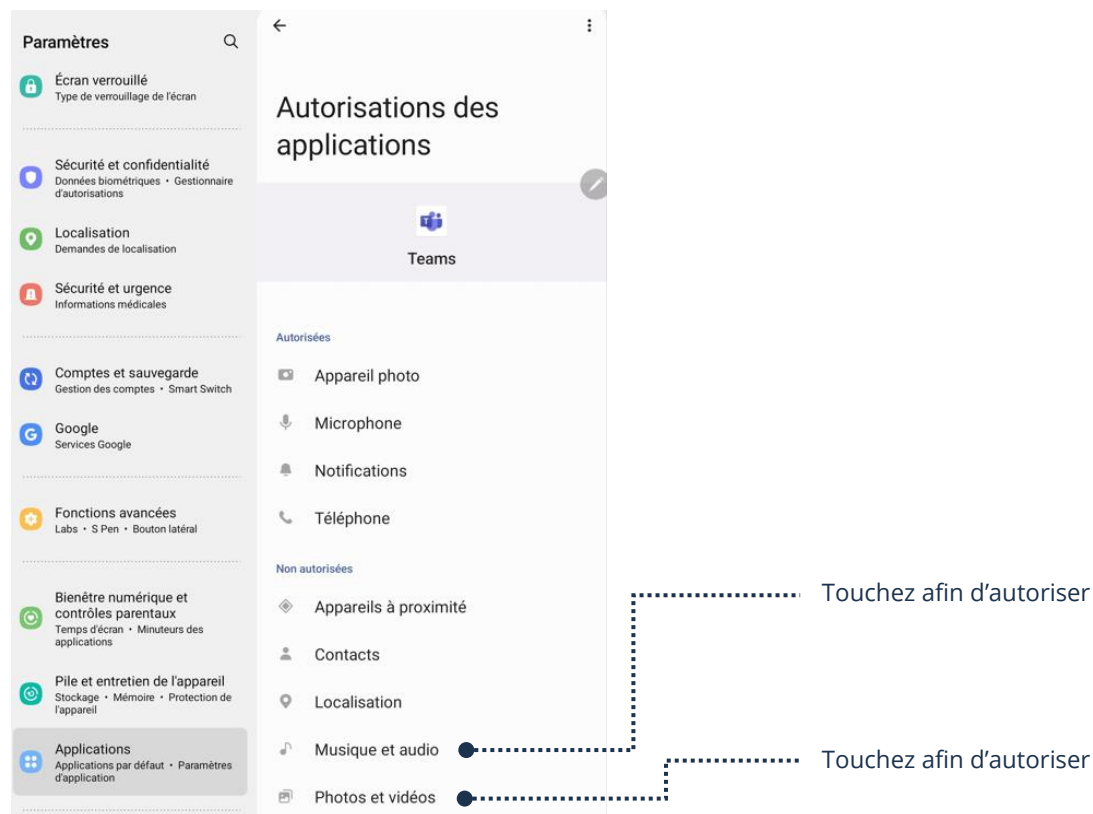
Paramètres

Écran verrouillé
Type de verrouillage de l'écran

Sécurité et confidentialité
Données biométriques • Gestionnaire d'autorisations

Localisation
Demandes de localisation

Sécurité et urgence
Informations médicales

Comptes et sauvegarde
Gestion des comptes • Smart Switch

Google
Services Google

Fonctions avancées
Labs • S Pen • Bouton latéral

Bienêtre numérique et contrôles parentaux
Temps d'écran • Minuteurs des applications

Pile et entretien de l'appareil
Stockage • Mémoire • Protection de l'appareil

Applications
Applications par défaut • Paramètres d'application

Autorisations des applications

Teams

Autorisées

Appareil photo

Microphone

Notifications

Téléphone

Non autorisées

Appareils à proximité

Contacts

Localisation

Musique et audio

Photos et vidéos

Touchez afin d'autoriser

Touchez afin d'autoriser